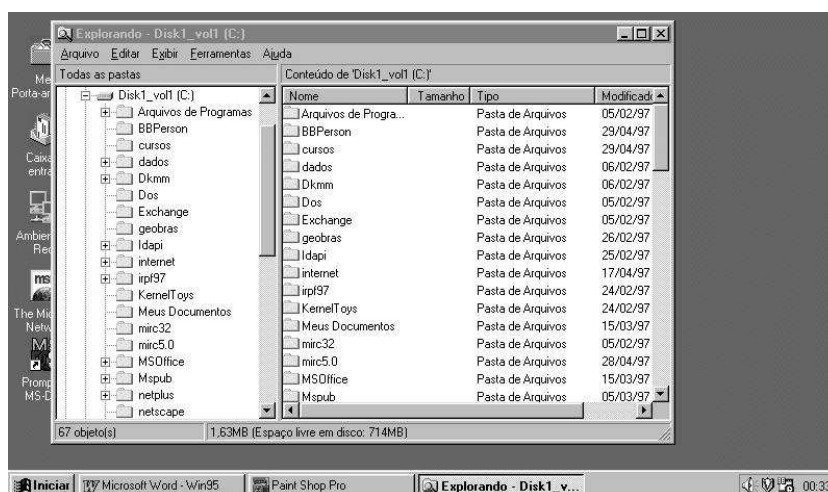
Explorando - Disk1_vol1 (C:)

Arquivo Editar Exibir Ferramentas Ajuda

Todas as pastas

Conteúdo de 'Disk1_vol1 (C:)'

Disk1_vol1 (C:)
Arquivos de Programas
BBPerson
cursos
dados
Dkmm
Dos
Exchange
geobras
Idapi
internet
irpf97
KernelToys
Meus Documentos
mirc32
mirc5.0
MSOffice
Mspub
netplus
netscape

| Nome | Tamanho | Tipo | Modificado |
|---|---|---|---|
| Arquivos de Progra... | | Pasta de Arquivos | 05/02/97 |
| BBPerson | | Pasta de Arquivos | 29/04/97 |
| cursos | | Pasta de Arquivos | 29/04/97 |
| dados | | Pasta de Arquivos | 06/02/97 |
| Dkmm | | Pasta de Arquivos | 06/02/97 |
| Dos | | Pasta de Arquivos | 05/02/97 |
| Exchange | | Pasta de Arquivos | 05/02/97 |
| geobras | | Pasta de Arquivos | 26/02/97 |
| Idapi | | Pasta de Arquivos | 25/02/97 |
| internet | | Pasta de Arquivos | 17/04/97 |
| irpf97 | | Pasta de Arquivos | 24/02/97 |
| KernelToys | | Pasta de Arquivos | 24/02/97 |
| Meus Documentos | | Pasta de Arquivos | 15/03/97 |
| mirc32 | | Pasta de Arquivos | 05/02/97 |
| mirc5.0 | | Pasta de Arquivos | 28/04/97 |
| MSOffice | | Pasta de Arquivos | 15/03/97 |
| Mspub | | Pasta de Arquivos | 05/03/97 |

67 objeto(s) 1,63MB (Espaço livre em disco: 714MB)

Me
Porta-ar
Caixa
entra
Ambien
Red
The Mi
Netw
Promp
MS-D

Iniciar Microsoft Word - Win95 Paint Shop Pro Explorando - Disk1_v... 00:3